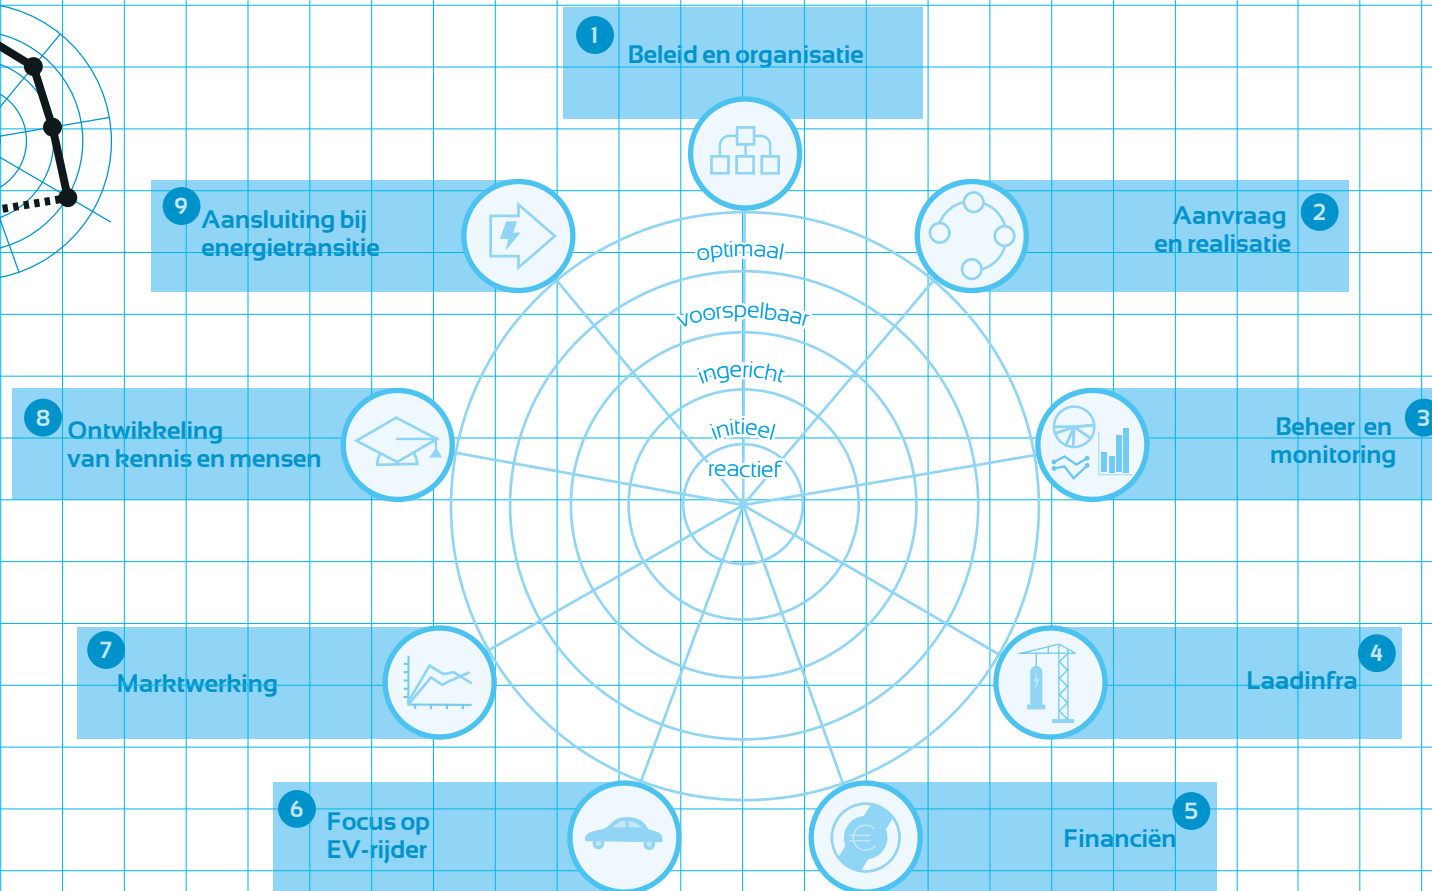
1 Beleid en organisatie

2 Aanvraag en realisatie

3 Beheer en monitoring

4 Laadinfra

5 Financiën

6 Focus op EV-rijder

7 Marktwerking

8 Ontwikkeling van kennis en mensen

9 Aansluiting bij energietransitie

optimaal

voorspelbaar

ingericht

initieel

reactief